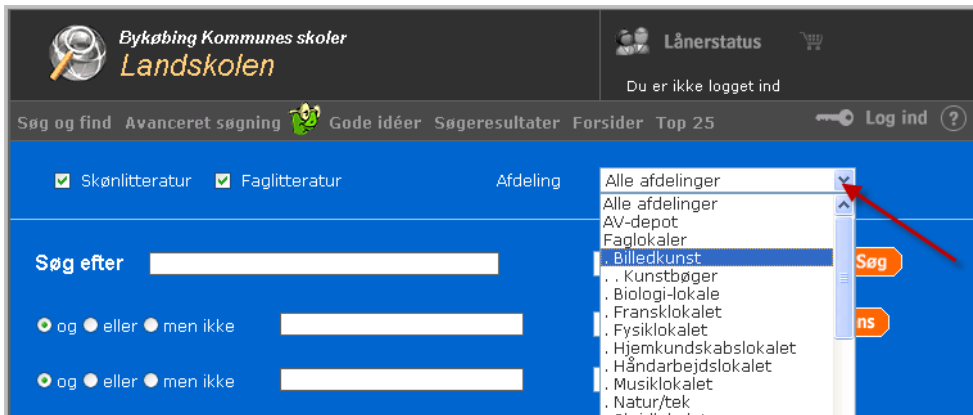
Bykøbing Kommunes skoler
Landskolen

Lånerstatus

Du er ikke logget ind

Søg og find Avanceret søgning Gode idéer Søgeresultater Forsider Top 25

Log ind ?

Skønlitteratur Faglitteratur

Afdeling

Alle afdelinger

Alle afdelinger
AV-depot
Faglokaler
. Billedkunst
. . Kunstbøger
. Biologi-lokale
. Fransklokalet
. Fysiklokalet
. Hjemkundskabslokalet
. Håndarbejdslokalet
. Musiklokalet
. Natur/tek
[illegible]

Søg efter

Søg

og eller men ikke

ns

og eller men ikke